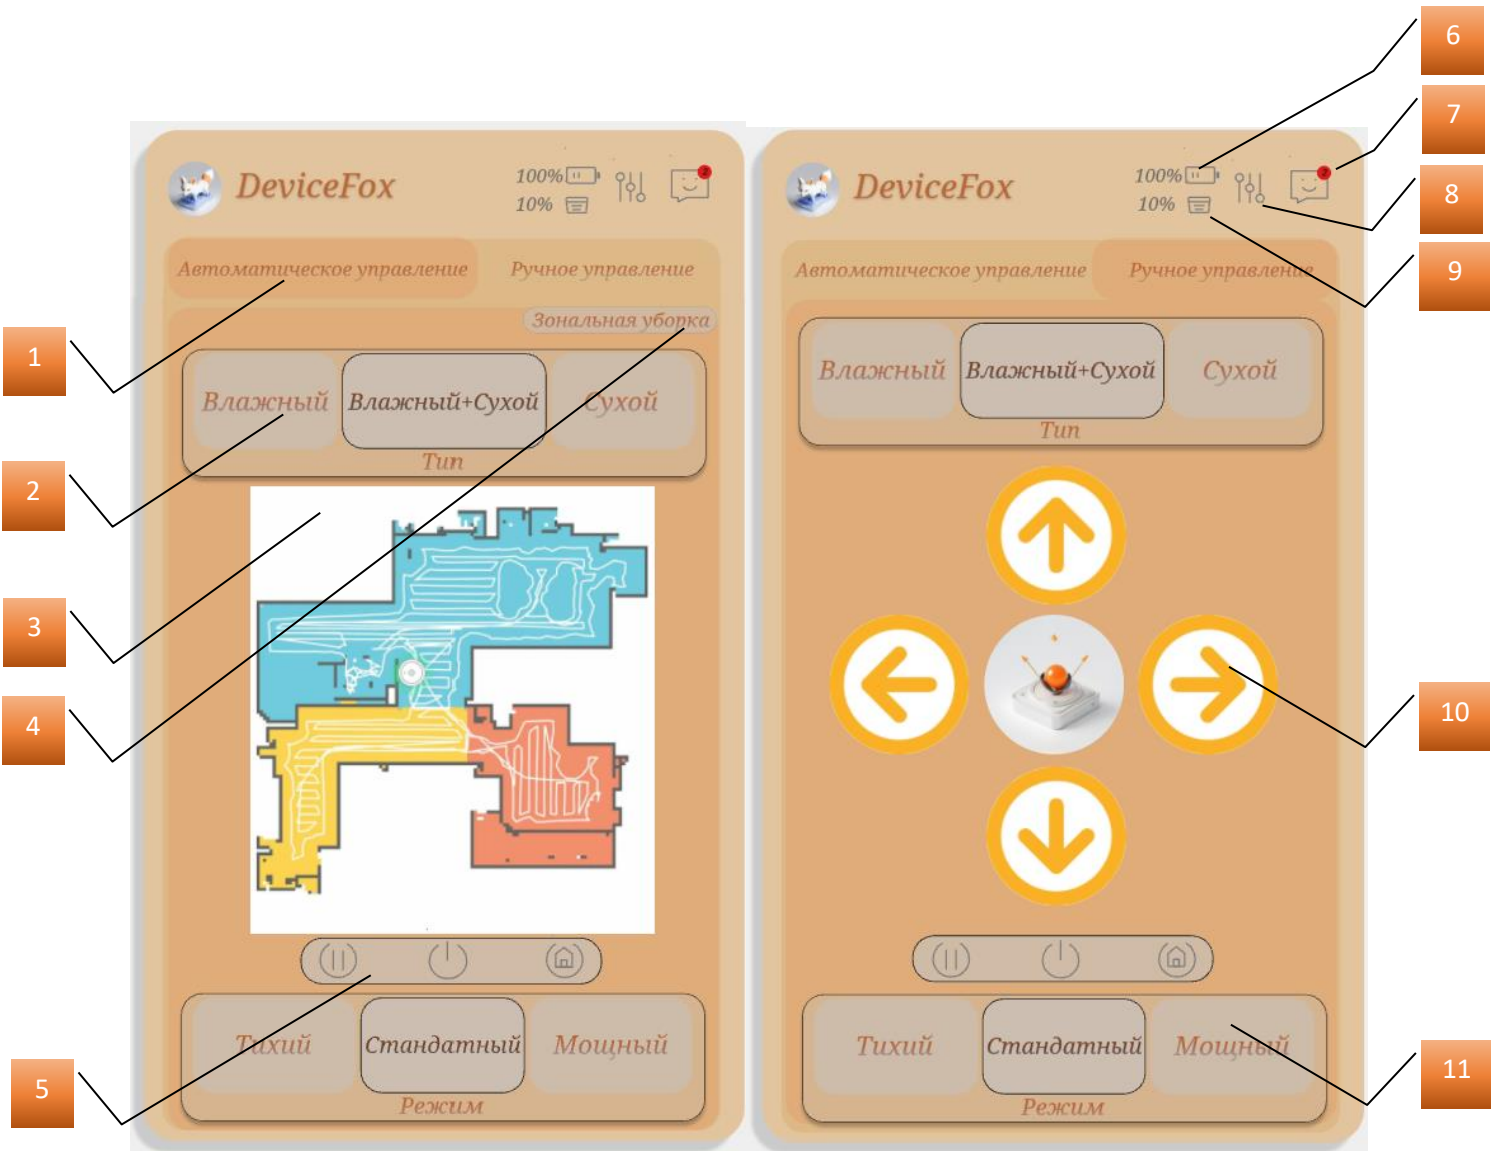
DeviceFox
100%
10%
2
Автоматическое управление
Ручное управление
Зональная уборка
Влажный
Влажный+Сухой
Сухой
Тип
Тихий
Стандатный
Мощный
Режим

DeviceFox
100%
10%
2
Автоматическое управление
Ручное управление
Влажный
Влажный+Сухой
Сухой
Тип
Тихий
Стандатный
Мощный
Режим

1
2
3
4
5
6
7
8
9
10
11